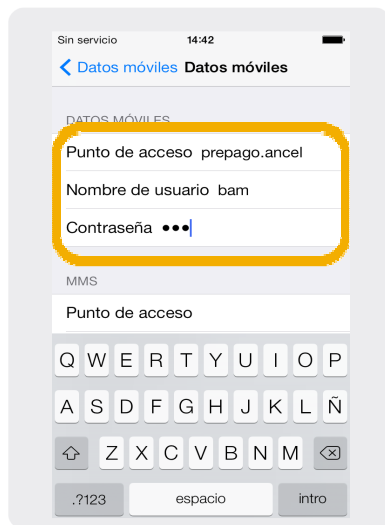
Sin servicio 14:42

Datos móviles Datos móviles

DATOS MÓVILES

Punto de acceso prepago.ancel

Nombre de usuario bam

Contraseña •••

MMS

Punto de acceso

Q W E R T Y U I O P

A S D F G H J K L Ñ

Z X C V B N M

.?123 espacio intro